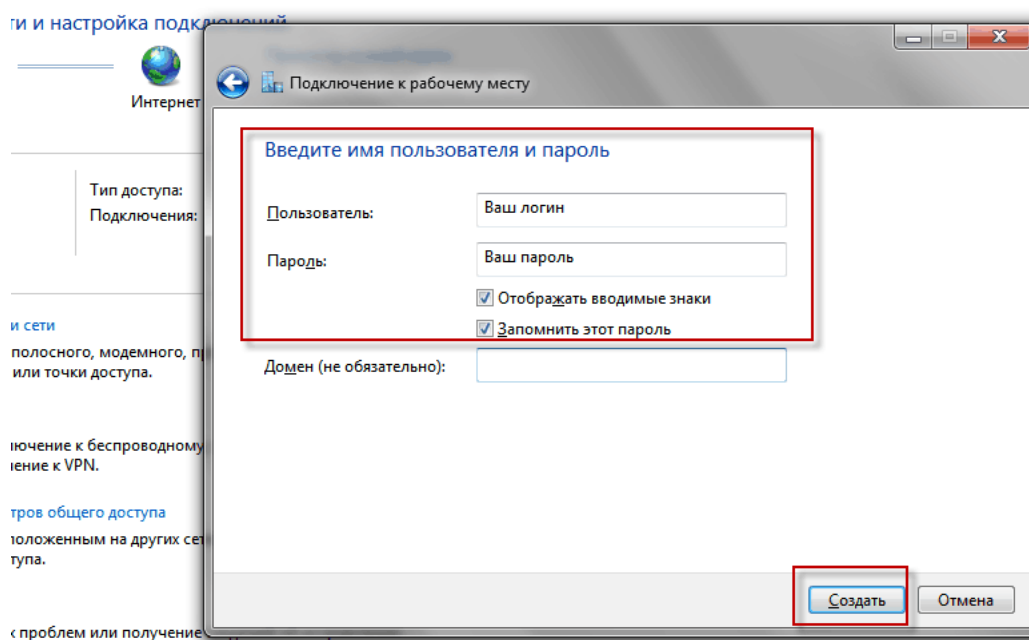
ти и настройка подключений

Интернет

Тип доступа:
Подключения:

и сети
полосного, модемного, пр
или точки доступа.

ючение к беспроводному
ение к VPN.

тров общего доступа
положенным на других сет
тупа.

к проблем или получение

Подключение к рабочему месту

Введите имя пользователя и пароль

Пользователь: Ваш логин

Пароль: Ваш пароль

Отображать вводимые знаки

Запомнить этот пароль

Домен (не обязательно):

Создать Отмена